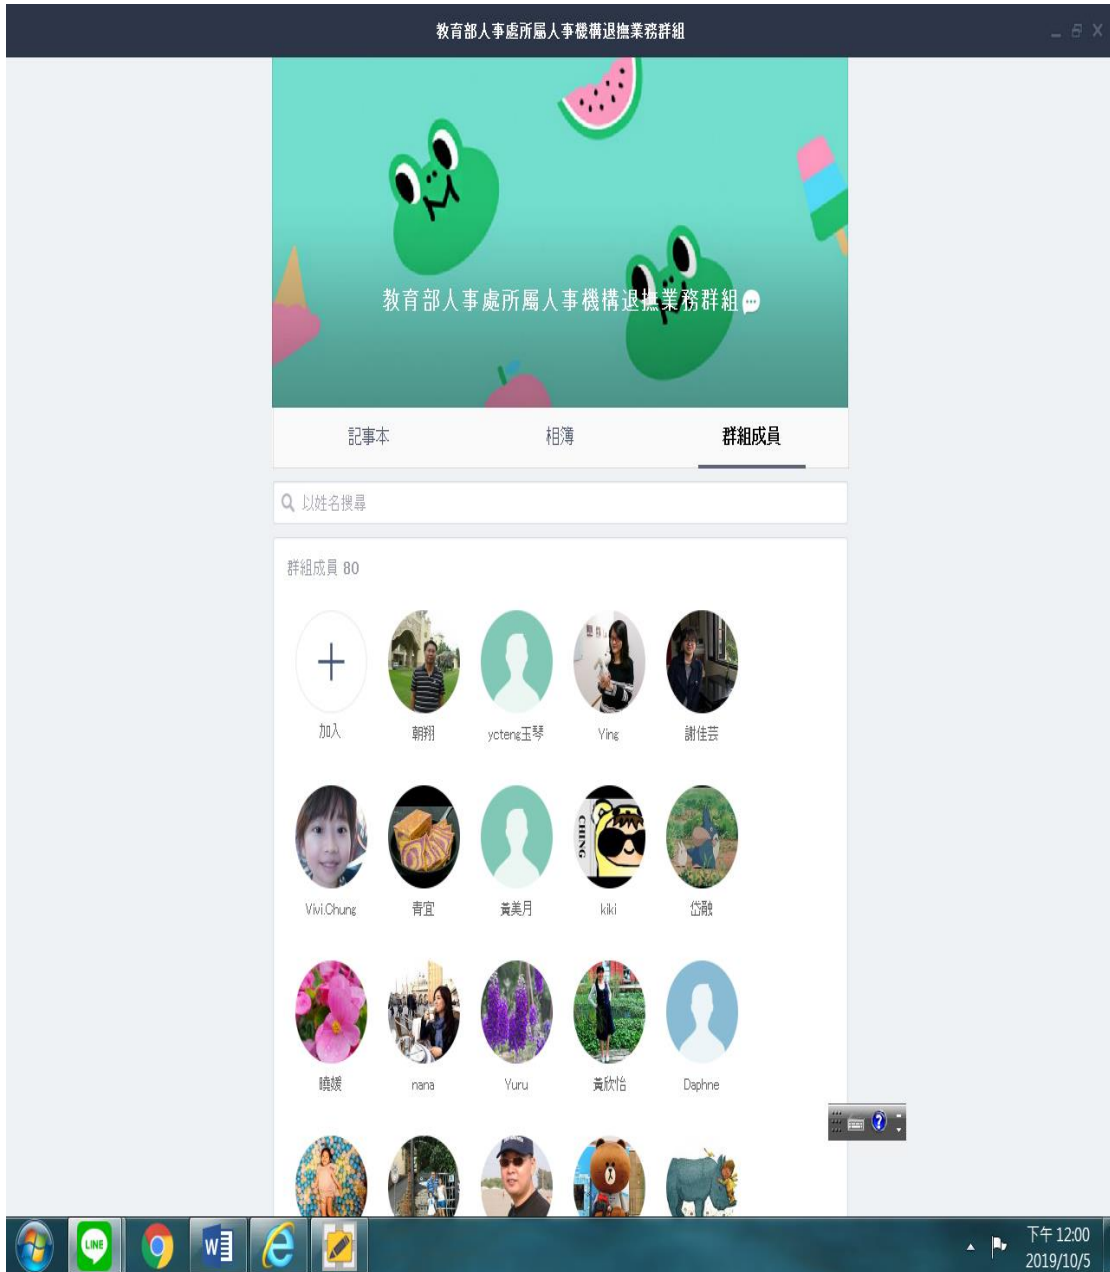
教育部人事處所屬人事機構退撫業務群組

教育部人事處所屬人事機構退撫業務群組

記事本 相簿 群組成員

以姓名搜尋

群組成員 80

加入 朝翔 ycteng玉琴 Ying 謝佳芸

Vivi.Chung 青宜 黃美月 kiki 岱融

曉媛 nana Yuru 黃欣怡 Daphne

CHING

LINE

W

下午 12:00
2019/10/5